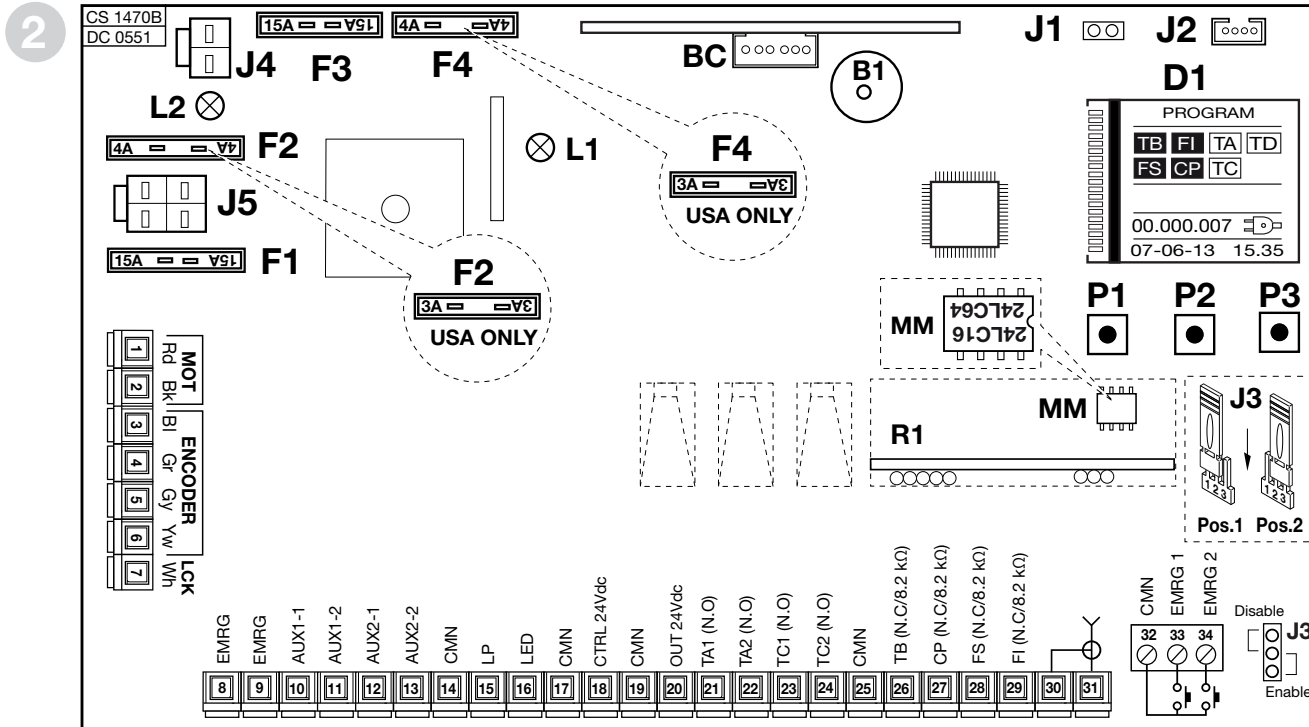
2

CS 1470B
DC 0551

J4 F3 F4

15A 15A
4A 4A

BC

B1

J1 J2

D1

PROGRAM

TB FI TA TD
FS CP TC

00.000.007
07-06-13 15.35

L2

4A 4A
F2

L1

F4
3A 3A
USA ONLY

J5

15A 15A
F1

F2
3A 3A
USA ONLY

MM
24LC64
24LC16

P1 P2 P3

MM

R1

J3

1 2 3
1 2 3

Pos.1 Pos.2

1 Rd
2 Bk
3 Bl
4 Gr
5 Gy
6 Yw
7 Wh

MOT
ENCODER
LCK

EMRG 8
EMRG 9
AUX1-1 10
AUX1-2 11
AUX2-1 12
AUX2-2 13
CMN 14
LP 15
LED 16
CMN 17
CTRL 24Vdc 18
CMN 19
OUT 24Vdc 20
TA1 (N.O) 21
TA2 (N.O) 22
TC1 (N.O) 23
TC2 (N.O) 24
CMN 25
TB (N.C/8.2 kΩ) 26
CP (N.C/8.2 kΩ) 27
FS (N.C/8.2 kΩ) 28
FI (N.C/8.2 kΩ) 29
30
31

CMN 32
EMRG 1 33
EMRG 2 34

Disable
J3
Enable